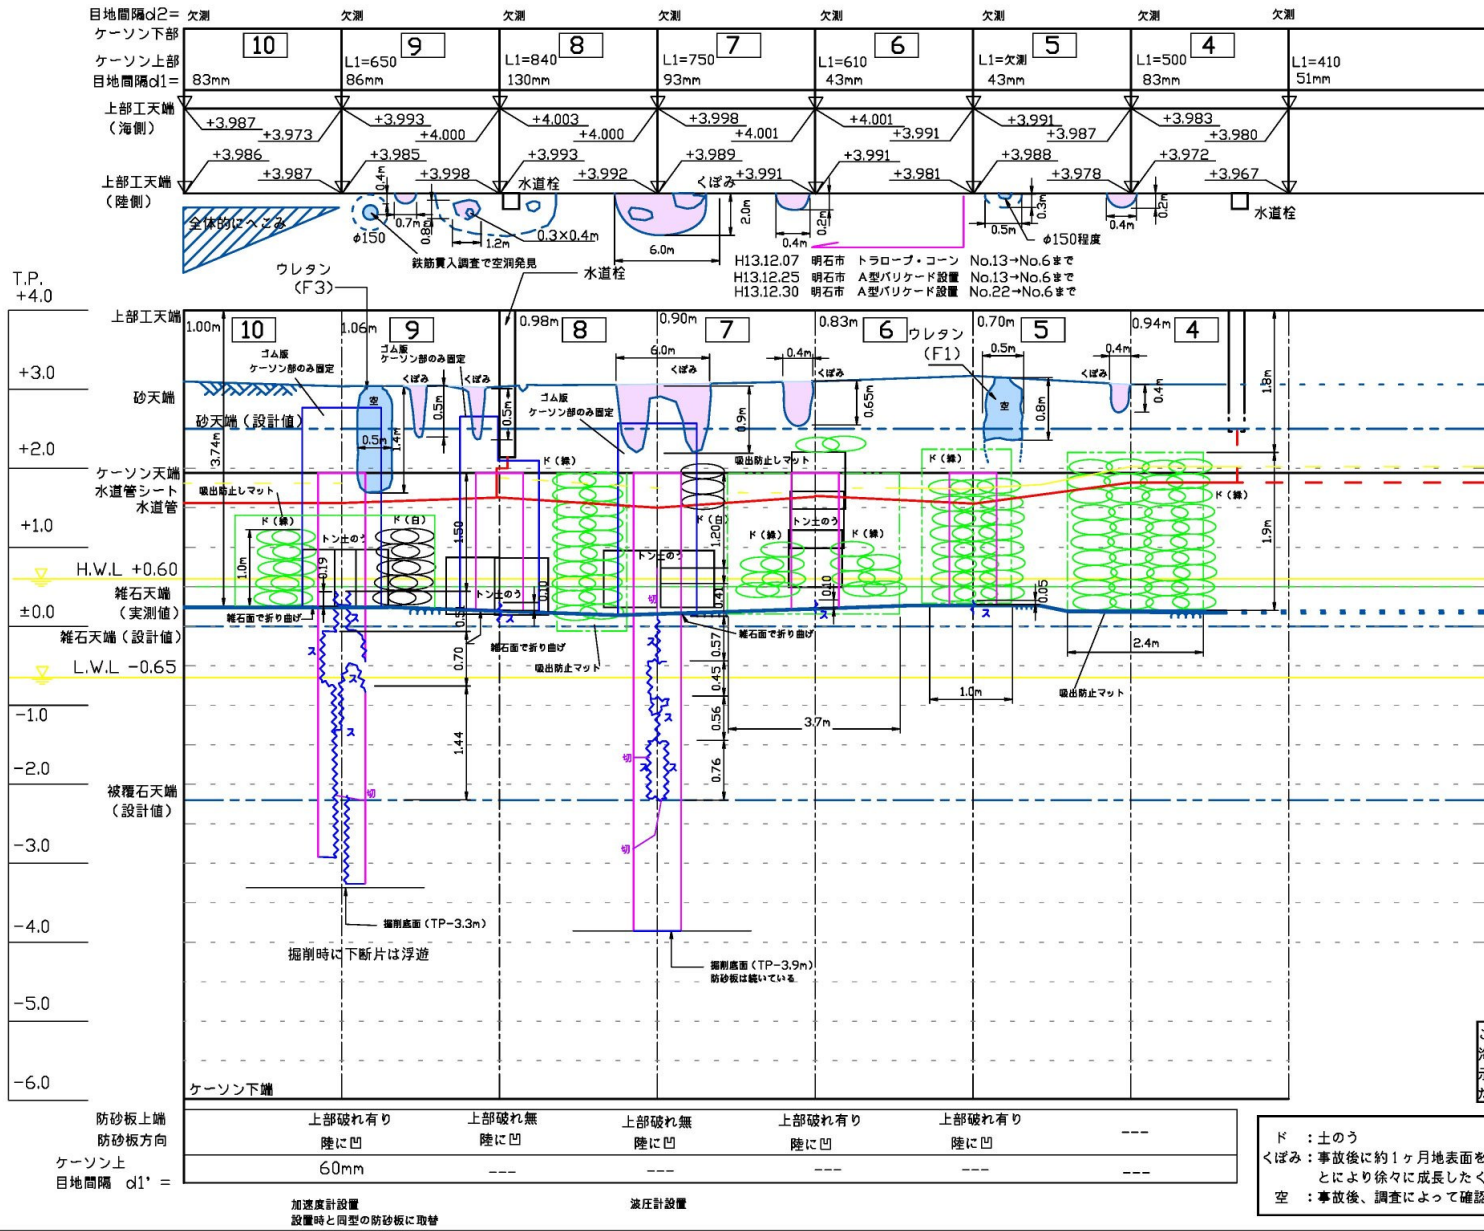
目地間隔d2= 欠測 欠測 欠測 欠測 欠測 欠測 欠測 欠測

ケーソン下部
ケーソン上部
目地間隔d1=

| 10 | 9 | 8 | 7 | 6 | 5 | 4 | |
|---|---|---|---|---|---|---|---|
| | L1=650 | L1=840 | L1=750 | L1=610 | L1=欠測 | L1=500 | L1=410 |
| 83mm | 86mm | 130mm | 93mm | 43mm | 43mm | 83mm | 51mm |

上部工天端（海側）
+3.987 +3.973 +3.993 +4.000 +4.003 +4.000 +3.998 +4.001 +4.001 +3.991 +3.991 +3.987 +3.983 +3.980

上部工天端（陸側）
+3.986 +3.987 +3.985 +3.998 +3.993 +3.992 +3.989 +3.991 +3.991 +3.981 +3.988 +3.978 +3.972 +3.967

全体的にへこみ
0.4m 0.7m 0.8m 1.2m 0.3×0.4m φ150
水道栓 くぼみ 2.0m 6.0m 0.4m 0.2m 0.5m 0.3m φ150程度 0.4m 0.2m 水道栓
鉄筋貫入調査で空洞発見
水道栓
ウレタン（F3）
H13.12.07 明石市 トラロープ・コーン No.13→No.6まで
H13.12.25 明石市 A型バリケード設置 No.13→No.6まで
H13.12.30 明石市 A型バリケード設置 No.22→No.6まで

T.P. +4.0
上部工天端
+3.0
砂天端
砂天端（設計値）
+2.0
ケーソン天端
水道管シート
水道管
+1.0
H.W.L +0.60
雑石天端（実測値）
±0.0
雑石天端（設計値）
L.W.L −0.65
−1.0
−2.0
被覆石天端（設計値）
−3.0
−4.0
−5.0
−6.0

10 1.00m 9 1.06m 0.98m 8 0.90m 7 0.83m 6 ウレタン（F1） 0.70m 5 0.94m 4
ゴム版 ケーソン部のみ固定
ゴム版 ケーソン部のみ固定
くぼみ くぼみ 空 0.5m 1.4m 3.74m 0.5m 0.5m
ゴム版 ケーソン部のみ固定
6.0m くぼみ 0.9m 0.4m くぼみ 0.65m 0.5m 空 0.8m 0.4m くぼみ 0.4m 1.8m
吸出防止マット
ド（緑） 吸出防止マット ド（緑） ド（緑）
ド（緑） ド（白） トン土のう 1.50 1.20m ド（白） トン土のう ド（緑） ド（緑） 1.9m
1.0m 0.19 トン土のう 0.10 トン土のう 0.10 0.05
雑石面で折り曲げ 0.56 0.41 切 雑石面で折り曲げ
ス ス 雑石面で折り曲げ 0.70 0.57 1.0m 2.4m
吸出防止マット 0.45 吸出防止マット
ス 1.44 0.56 3.7m
ス 切 0.76
切 切
掘削底面（TP−3.3m）
掘削時に下断片は浮遊
掘削底面（TP−3.9m）
防砂板は続いている
ケーソン下端

防砂板上端 上部破れ有り 上部破れ無 上部破れ無 上部破れ有り 上部破れ有り ---
防砂板方向 陸に凹 陸に凹 陸に凹 陸に凹 陸に凹
ケーソン上目地間隔 d1' = 60mm --- --- --- --- ---
加速度計設置
設置時と同型の防砂板に取替
波圧計設置

ド ：土のう
くぼみ：事故後に約1ヶ月地表面を
とにより徐々に成長したく
空 ：事故後、調査によって確認